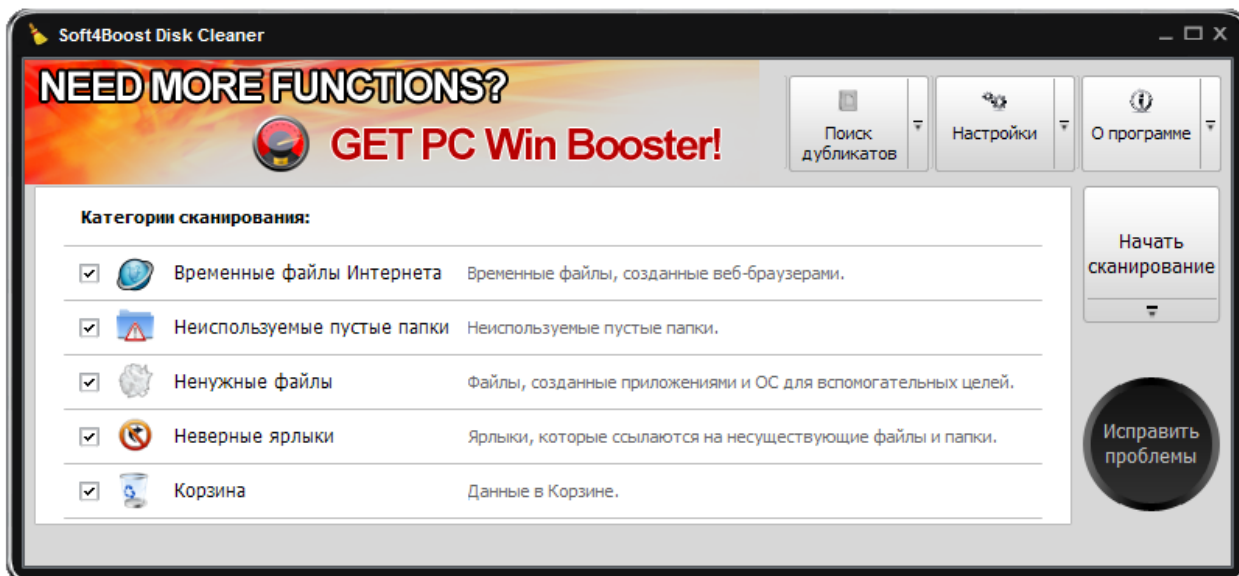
Soft4Boost Disk Cleaner

NEED MORE FUNCTIONS?
GET PC Win Booster!

Поиск дубликатов
Настройки
О программе

Категории сканирования:

Временные файлы Интернета — Временные файлы, созданные веб-браузерами.
Неиспользуемые пустые папки — Неиспользуемые пустые папки.
Ненужные файлы — Файлы, созданные приложениями и ОС для вспомогательных целей.
Неверные ярлыки — Ярлыки, которые ссылаются на несуществующие файлы и папки.
Корзина — Данные в Корзине.

Начать сканирование

Исправить проблемы